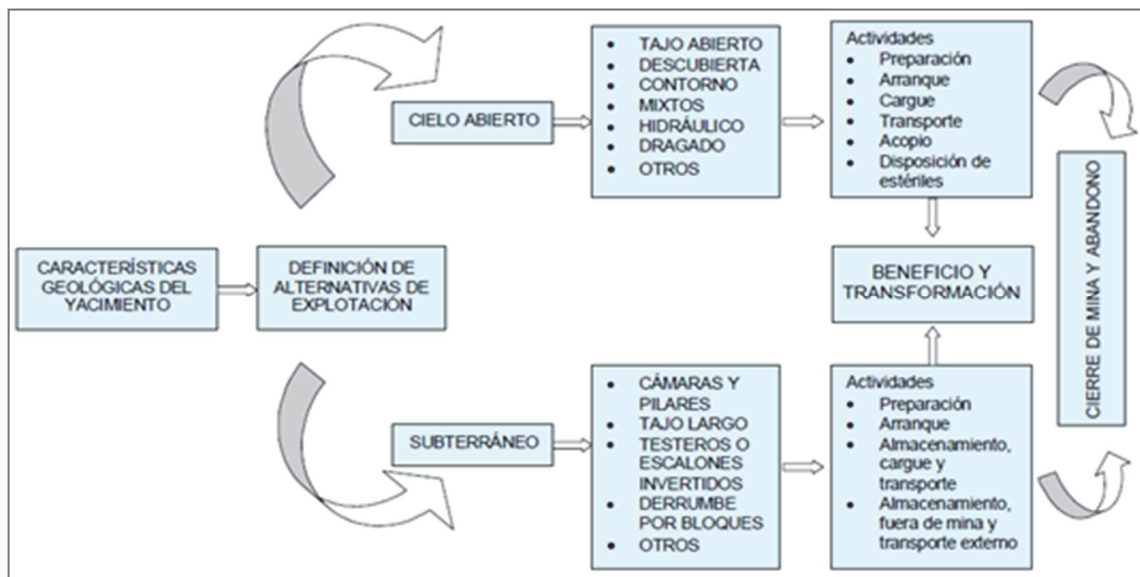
CARACTERÍSTICAS GEOLÓGICAS DEL YACIMIENTO

DEFINICIÓN DE ALTERNATIVAS DE EXPLOTACIÓN

CIELO ABIERTO

- TAJO ABIERTO
- DESCUBIERTA
- CONTORNO
- MIXTOS
- HIDRÁULICO
- DRAGADO
- OTROS

Actividades
- Preparación
- Arranque
- Cargue
- Transporte
- Acopio
- Disposición de estériles

BENEFICIO Y TRANSFORMACIÓN

CIERRE DE MINA Y ABANDONO

SUBTERRÁNEO

- CÁMARAS Y PILARES
- TAJO LARGO
- TESTEROS O ESCALONES INVERTIDOS
- DERRUMBE POR BLOQUES
- OTROS

Actividades
- Preparación
- Arranque
- Almacenamiento, cargue y transporte
- Almacenamiento, fuera de mina y transporte externo